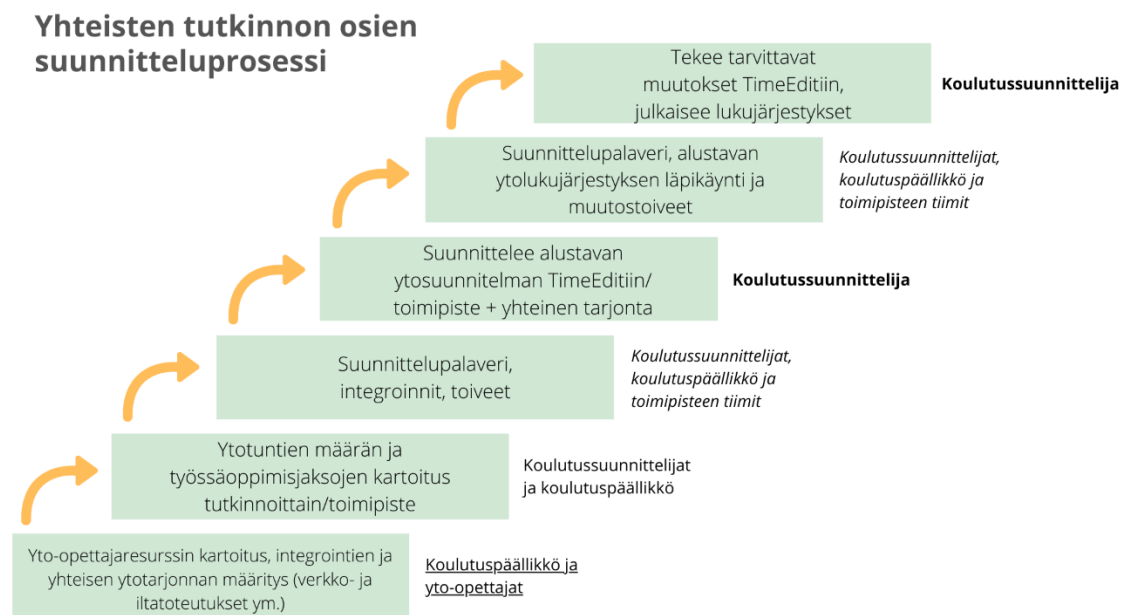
Yhteisten tutkinnon osien suunnitteluprosessi

Tekee tarvittavat muutokset TimeEditiin, julkaisee lukujärjestykset

Koulutussuunnittelija

Suunnittelupalaveri, alustavan ytolukujärjestyksen läpikäynti ja muutostoiveet

Koulutussuunnittelijat, koulutuspäällikkö ja toimipisteen tiimit

Suunnittelee alustavan ytosuunnitelman TimeEditiin/ toimipiste + yhteinen tarjonta

Koulutussuunnittelija

Suunnittelupalaveri, integroinnit, toiveet

Koulutussuunnittelijat, koulutuspäällikkö ja toimipisteen tiimit

Ytotuntien määrän ja työssäoppimisjaksojen kartoitus tutkinnoittain/toimipiste

Koulutussuunnittelijat ja koulutuspäällikkö

Yto-opettajaresurssin kartoitus, integrointien ja yhteisen ytotarjonnan määritys (verkko- ja iltatoteutukset ym.)

Koulutuspäällikkö ja yto-opettajat